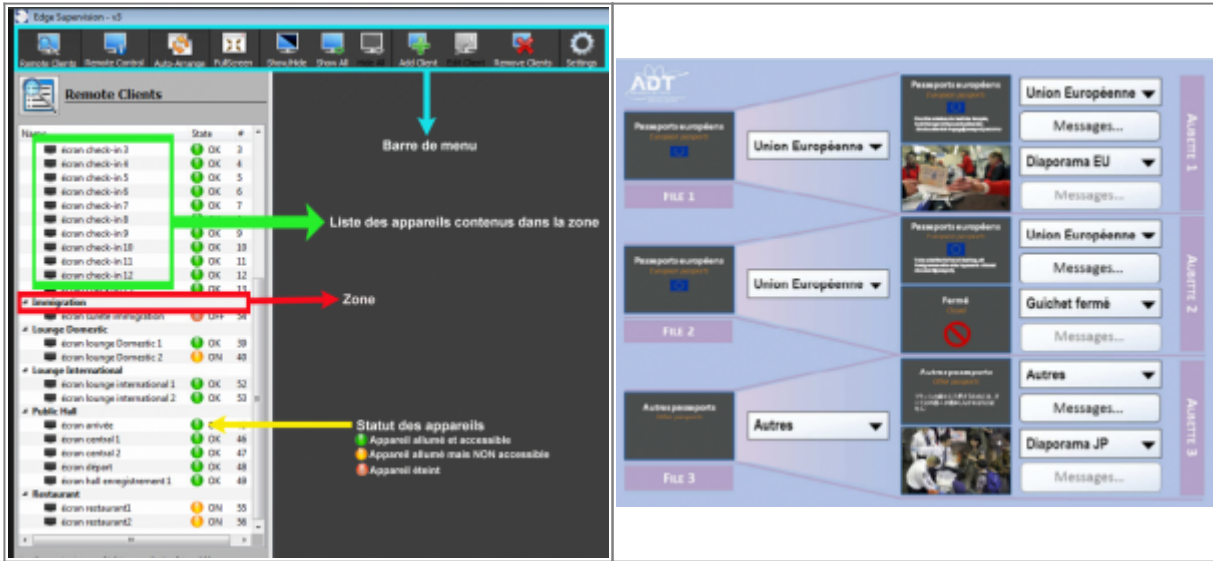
Edge Supervision - v3

Remote Clients | Remote Control | Auto-Arrange | FullScreen | Show/Hide | Show All | Hide all | Add Client | Edit Client | Remove Clients | Settings

Remote Clients

| Name | State | # |
|---|---|---|
| écran check-in 3 | OK | 3 |
| écran check-in 4 | OK | 4 |
| écran check-in 5 | OK | 5 |
| écran check-in 6 | OK | 6 |
| écran check-in 7 | OK | 7 |
| écran check-in 8 | | 8 |
| écran check-in 9 | OK | 9 |
| écran check-in 10 | OK | 10 |
| écran check-in 11 | OK | 11 |
| écran check-in 12 | OK | 12 |
| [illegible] | OK | 13 |
| Immigration | | |
| écran toilette immigration | OFF | 34 |
| Lounge Domestic | | |
| écran lounge Domestic 1 | OK | 39 |
| écran lounge Domestic 2 | ON | 40 |
| Lounge International | | |
| écran lounge international 1 | OK | 52 |
| écran lounge international 2 | OK | 53 |
| Public Hall | | |
| écran arrivée | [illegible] | |
| écran central 1 | OK | 46 |
| écran central 2 | OK | 47 |
| écran départ | OK | 48 |
| écran hall enregistrement 1 | OK | 49 |
| Restaurant | | |
| écran restaurant1 | ON | 55 |
| écran restaurant2 | ON | 56 |

Barre de menu

Liste des appareils contenus dans la zone

Zone

Statut des appareils
Appareil allumé et accessible
Appareil allumé mais NON accessible
Appareil éteint

ADT

Passeports européens
European passports

FILE 1

Union Européenne

Passeports européens
European passports

Union Européenne
Messages...
Diaporama EU
Messages...

AUBETTE 1

Passeports européens
European passports

FILE 2

Union Européenne

Passeports européens
European passports

Fermé
Closed

Union Européenne
Messages...
Guichet fermé
Messages...

AUBETTE 2

Autres passeports
Other passports

FILE 3

Autres

Autres passeports
Other passports

Autres
Messages...
Diaporama JP
Messages...

AUBETTE 3